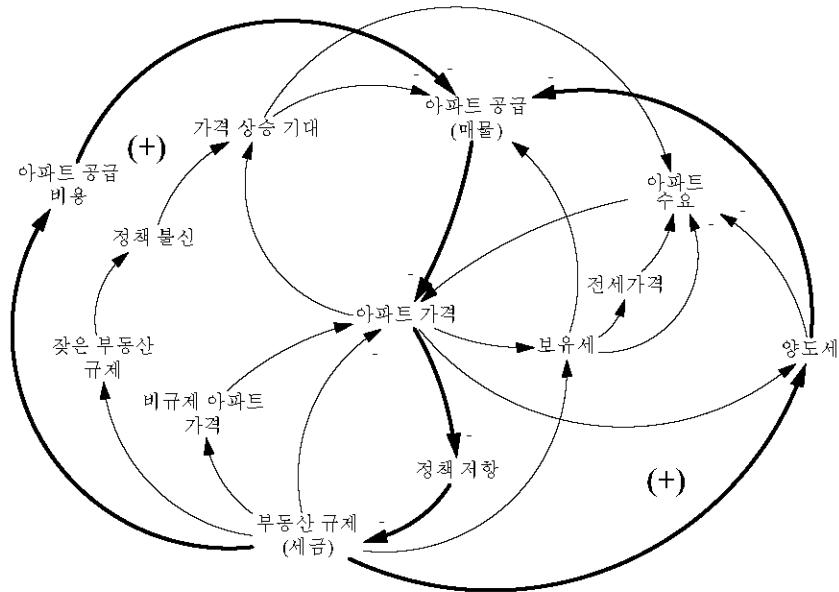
가격 상승 기대

아파트 공급
(매물)

(+)

아파트 공급
비용

아파트
수요

정책 불신

전세가격

아파트 가격

보유세

양도세

잦은 부동산
규제

비규제 아파트
가격

정책 저항

(+)

부동산 규제
(세금)

-

-

-

-

-

-

-

-

-

-